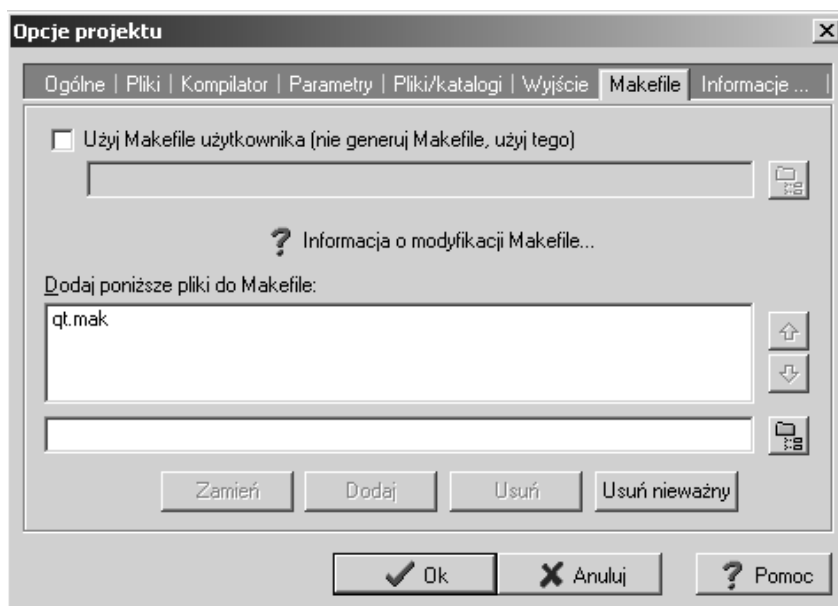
Opcje projektu

Ogólne | Pliki | Kompilator | Parametry | Pliki/katalogi | Wyjście | Makefile | Informacje ...

Użyj Makefile użytkownika (nie generuj Makefile, użyj tego)

Informacja o modyfikacji Makefile...

Dodaj poniższe pliki do Makefile:

qt.mak

Zamień | Dodaj | Usuń | Usuń nieważny

Ok | Anuluj | Pomoc